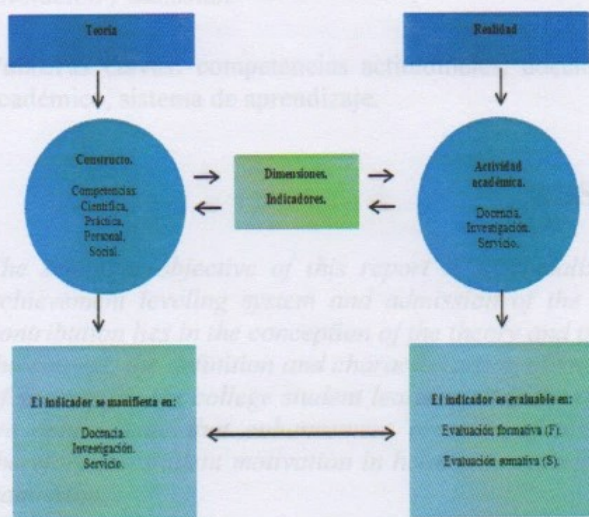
Teoría

Realidad

competencias actitudinales, docentes, académico, sistema de aprendizaje.

Constructo.

Competencias: Científica. Práctica. Personal. Social.

Dimensiones. Indicadores.

Actividad académica.

Docencia. Investigación. Servicio.

the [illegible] objective of this report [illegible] educational leveling system and admission of the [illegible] contribution has in the conception of the theory and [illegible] definition and charac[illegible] college student lev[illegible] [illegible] student motivation in h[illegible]

El indicador se manifiesta en:

Docencia. Investigación. Servicio.

El indicador es evaluable en:

Evaluación formativa (F).

Evaluación sumativa (S).